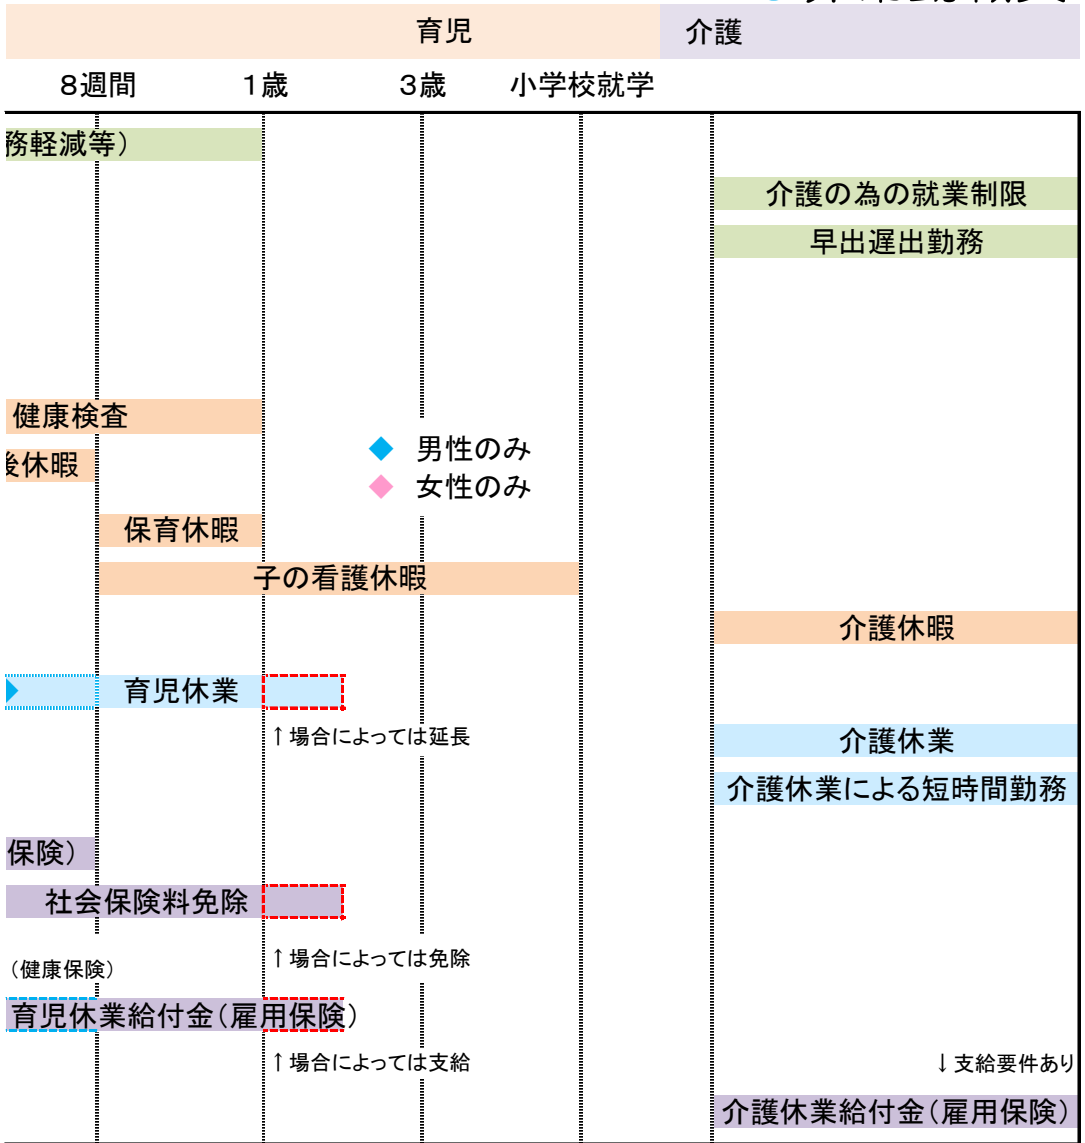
育児
介護

8週間
1歳
3歳
小学校就学

務軽減等）
介護の為の就業制限
早出遅出勤務

健康検査
後休暇
◆ 男性のみ
◆ 女性のみ
保育休暇
子の看護休暇
介護休暇

育児休業
↑場合によっては延長
介護休業
介護休業による短時間勤務

保険）
社会保険料免除
↑場合によっては免除
（健康保険）
育児休業給付金（雇用保険）
↑場合によっては支給
↓支給要件あり
介護休業給付金（雇用保険）